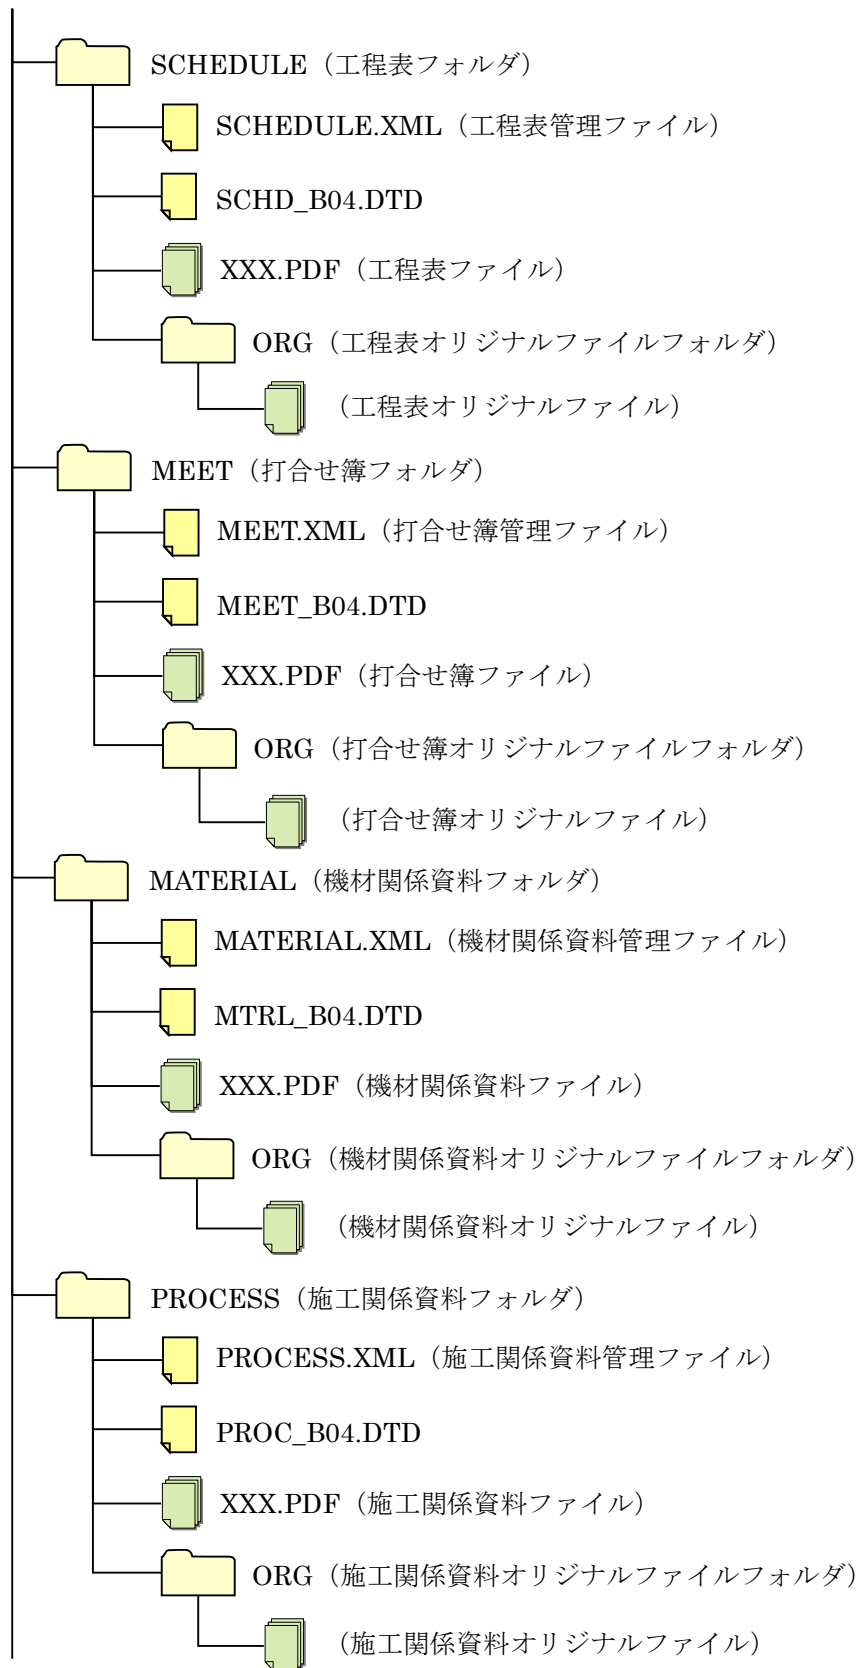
SCHEDULE（工程表フォルダ）

SCHEDULE.XML（工程表管理ファイル）

SCHD_B04.DTD

XXX.PDF（工程表ファイル）

ORG（工程表オリジナルファイルフォルダ）

（工程表オリジナルファイル）

MEET（打合せ簿フォルダ）

MEET.XML（打合せ簿管理ファイル）

MEET_B04.DTD

XXX.PDF（打合せ簿ファイル）

ORG（打合せ簿オリジナルファイルフォルダ）

（打合せ簿オリジナルファイル）

MATERIAL（機材関係資料フォルダ）

MATERIAL.XML（機材関係資料管理ファイル）

MTRL_B04.DTD

XXX.PDF（機材関係資料ファイル）

ORG（機材関係資料オリジナルファイルフォルダ）

（機材関係資料オリジナルファイル）

PROCESS（施工関係資料フォルダ）

PROCESS.XML（施工関係資料管理ファイル）

PROC_B04.DTD

XXX.PDF（施工関係資料ファイル）

ORG（施工関係資料オリジナルファイルフォルダ）

（施工関係資料オリジナルファイル）